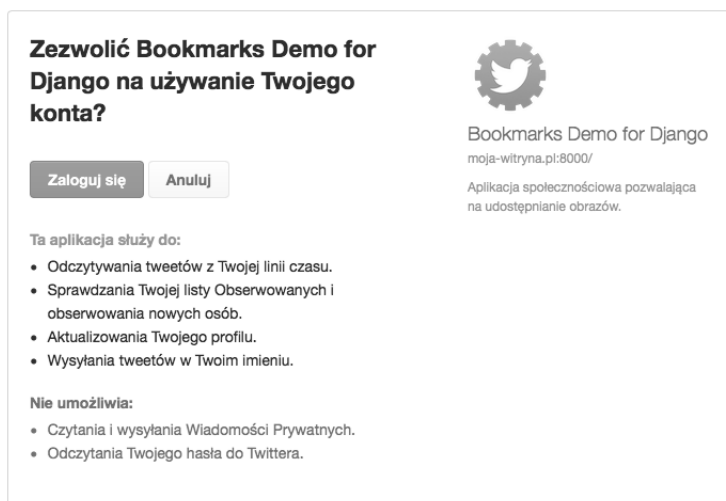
Zezwolić Bookmarks Demo for Django na używanie Twojego konta?

Zaloguj się Anuluj

Ta aplikacja służy do:

- Odczytywania tweetów z Twojej linii czasu.
- Sprawdzania Twojej listy Obserwowanych i obserwowania nowych osób.
- Aktualizowania Twojego profilu.
- Wysyłania tweetów w Twoim imieniu.

Nie umożliwia:

- Czytania i wysyłania Wiadomości Prywatnych.
- Odczytania Twojego hasła do Twittera.

Bookmarks Demo for Django

moja-witryna.pl:8000/

Aplikacja społecznościowa pozwalająca na udostępnianie obrazów.